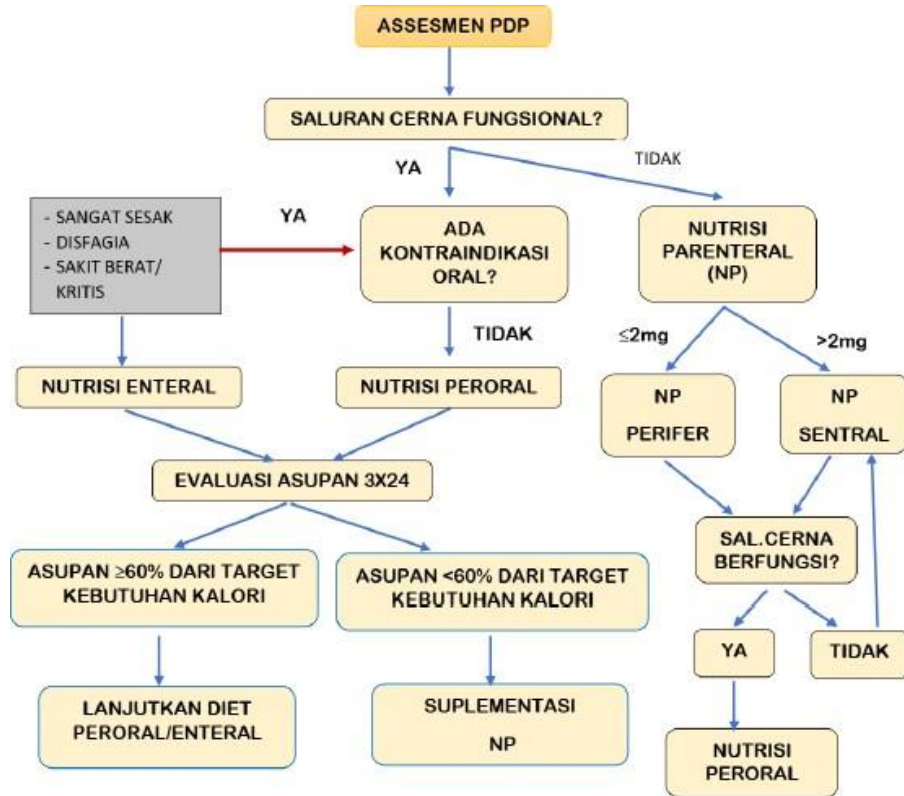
ASSESMEN PDP

SALURAN CERNA FUNGSIONAL?

YA

TIDAK

- SANGAT SESAK
- DISFAGIA
- SAKIT BERAT/ KRITIS

YA

ADA KONTRAINDIKASI ORAL?

NUTRISI PARENTERAL (NP)

TIDAK

$\leq$2mg

>2mg

NUTRISI ENTERAL

NUTRISI PERORAL

NP PERIFER

NP SENTRAL

EVALUASI ASUPAN 3X24

SAL.CERNA BERFUNGSI?

ASUPAN $\geq$60% DARI TARGET KEBUTUHAN KALORI

ASUPAN <60% DARI TARGET KEBUTUHAN KALORI

YA

TIDAK

LANJUTKAN DIET PERORAL/ENTERAL

SUPLEMENTASI NP

NUTRISI PERORAL